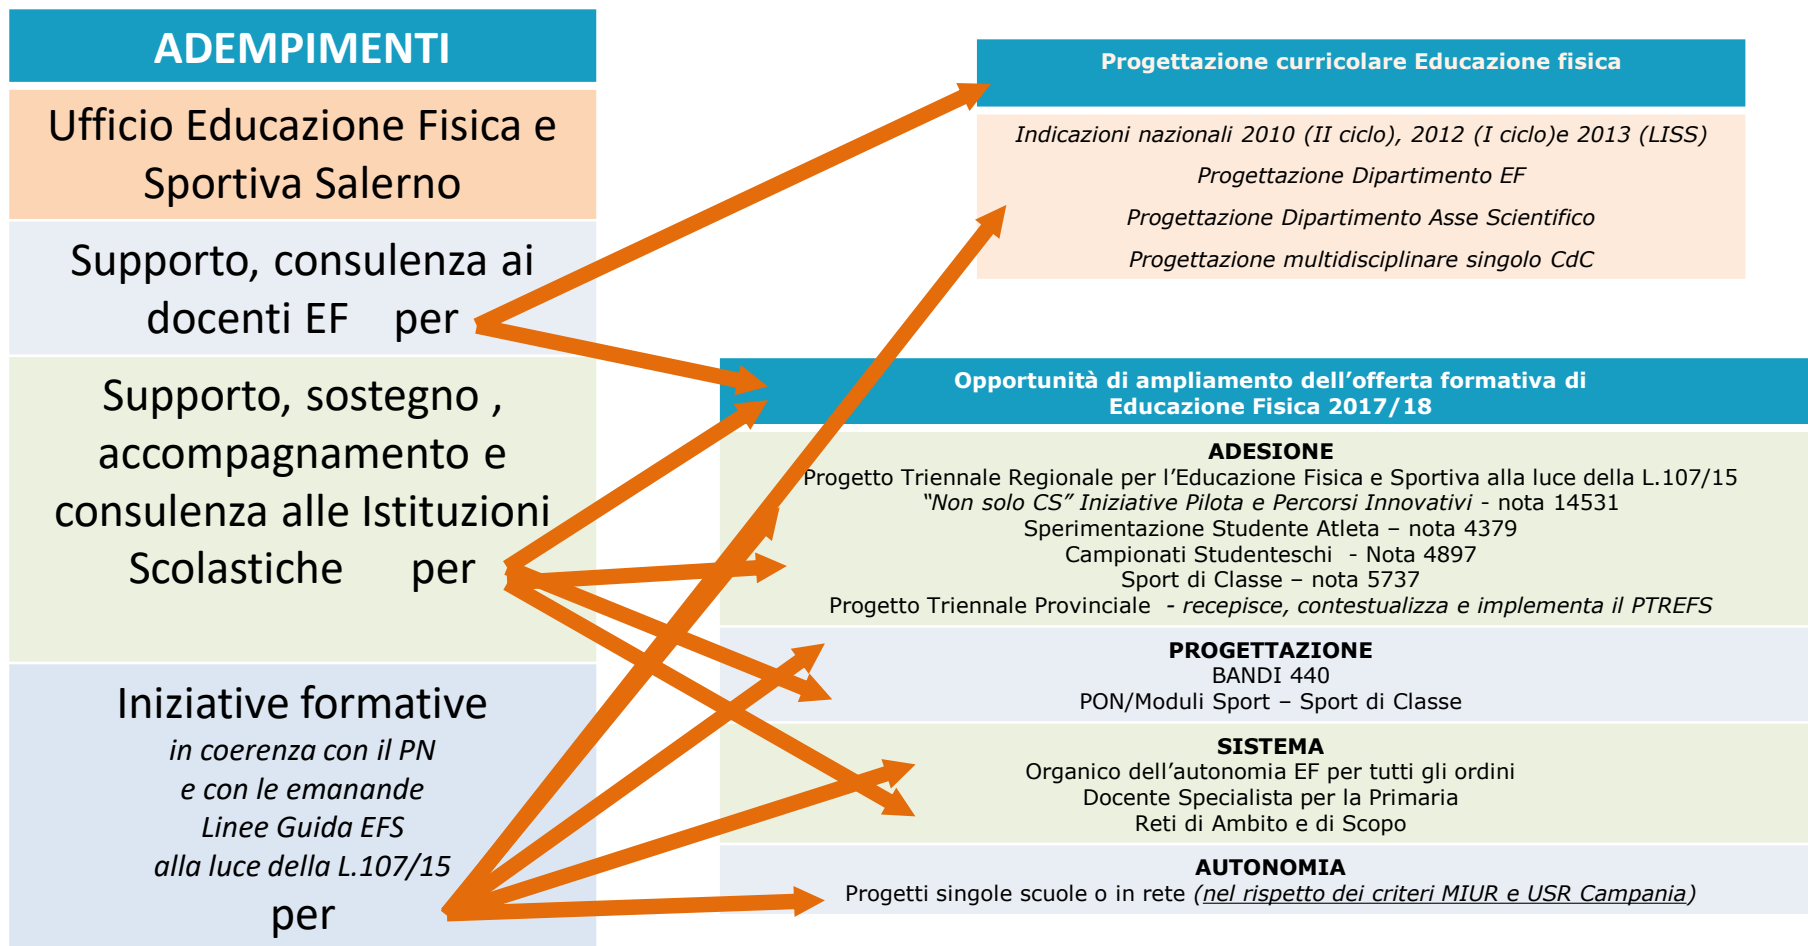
ADEMPIMENTI

Ufficio Educazione Fisica e Sportiva Salerno

Supporto, consulenza ai docenti EF per

Supporto, sostegno , accompagnamento e consulenza alle Istituzioni Scolastiche per

Iniziative formative
in coerenza con il PN
e con le emanande
Linee Guida EFS
alla luce della L.107/15
per

Progettazione curricolare Educazione fisica

Indicazioni nazionali 2010 (II ciclo), 2012 (I ciclo)e 2013 (LISS)
Progettazione Dipartimento EF
Progettazione Dipartimento Asse Scientifico
Progettazione multidisciplinare singolo CdC

Opportunità di ampliamento dell'offerta formativa di Educazione Fisica 2017/18

ADESIONE
Progetto Triennale Regionale per l'Educazione Fisica e Sportiva alla luce della L.107/15
"Non solo CS" Iniziative Pilota e Percorsi Innovativi - nota 14531
Sperimentazione Studente Atleta – nota 4379
Campionati Studenteschi - Nota 4897
Sport di Classe – nota 5737
Progetto Triennale Provinciale - recepisce, contestualizza e implementa il PTREFS

PROGETTAZIONE
BANDI 440
PON/Moduli Sport – Sport di Classe

SISTEMA
Organico dell'autonomia EF per tutti gli ordini
Docente Specialista per la Primaria
Reti di Ambito e di Scopo

AUTONOMIA
Progetti singole scuole o in rete (nel rispetto dei criteri MIUR e USR Campania)